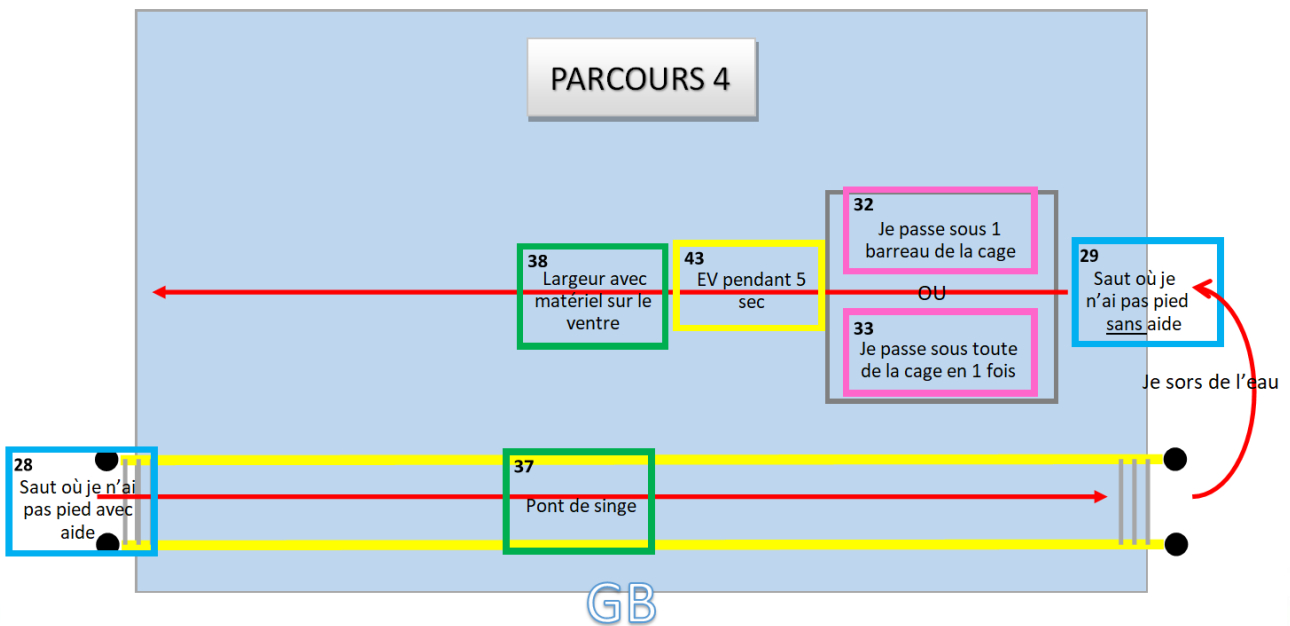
PARCOURS 4

32
Je passe sous 1 barreau de la cage

OU

33
Je passe sous toute de la cage en 1 fois

38
Largeur avec matériel sur le ventre

43
EV pendant 5 sec

29
Saut où je n'ai pas pied sans aide

Je sors de l'eau

28
Saut où je n'ai pas pied avec aide

37
Pont de singe

GB